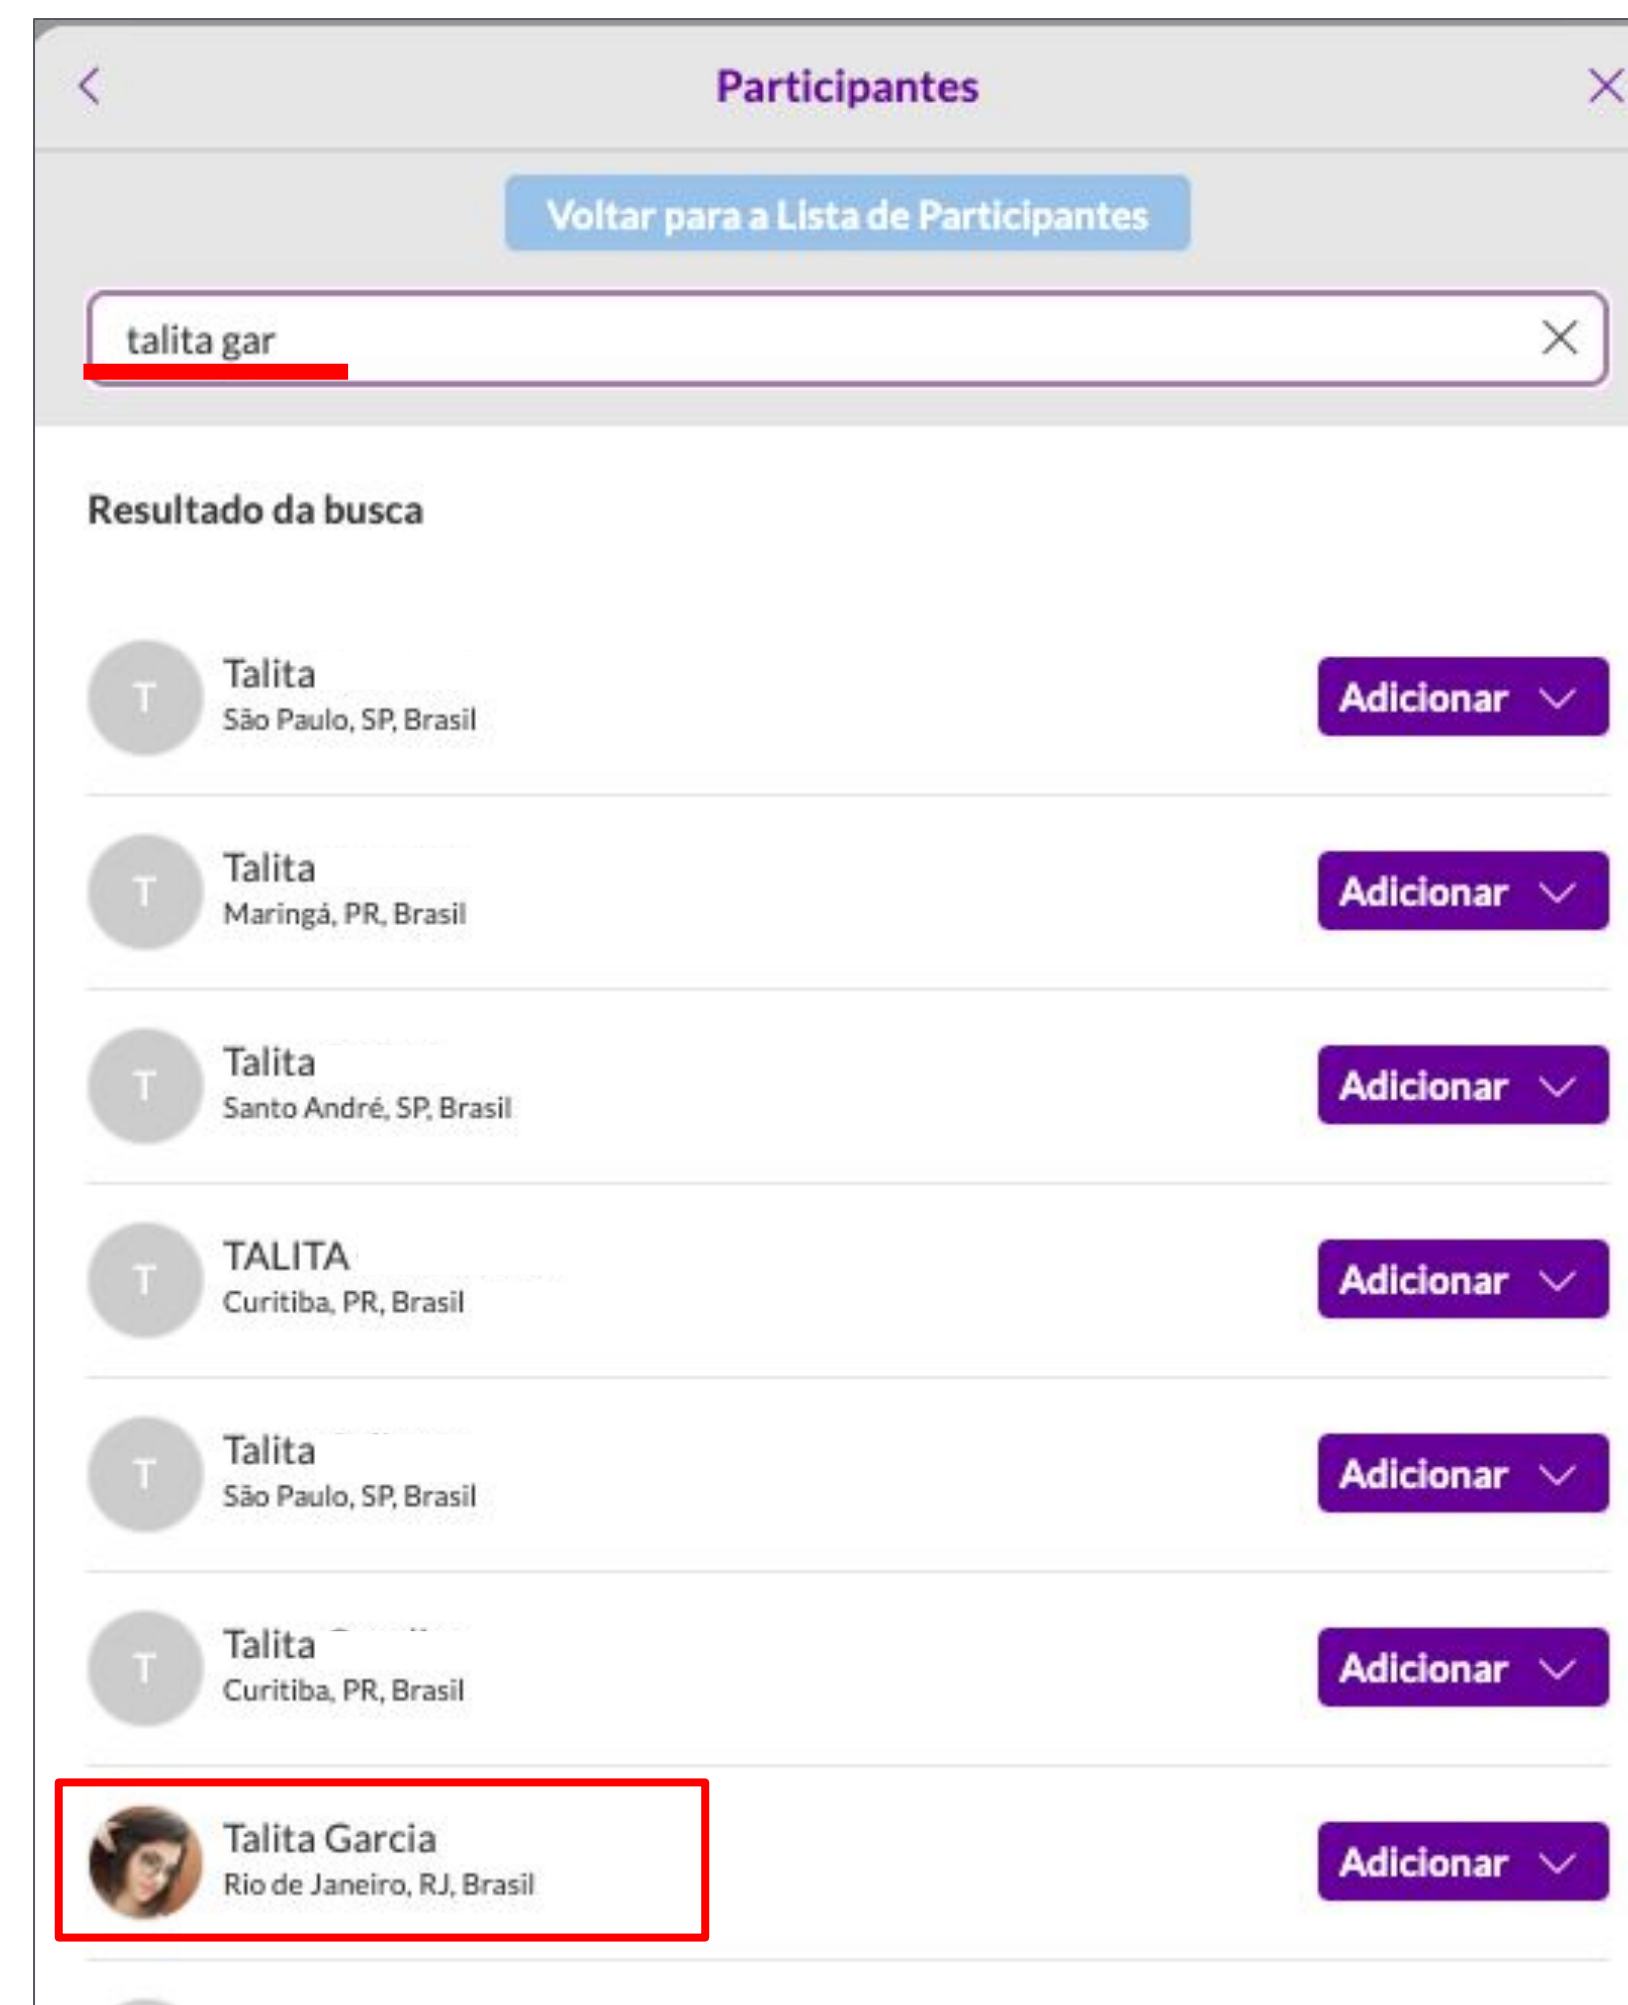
Participantes

Voltar para a Lista de Participantes

talita gar

Resultado da busca

T Talita
São Paulo, SP, Brasil
Adicionar

T Talita
Maringá, PR, Brasil
Adicionar

T Talita
Santo André, SP, Brasil
Adicionar

T TALITA
Curitiba, PR, Brasil
Adicionar

T Talita
São Paulo, SP, Brasil
Adicionar

T Talita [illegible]
Curitiba, PR, Brasil
Adicionar

Talita Garcia
Rio de Janeiro, RJ, Brasil
Adicionar